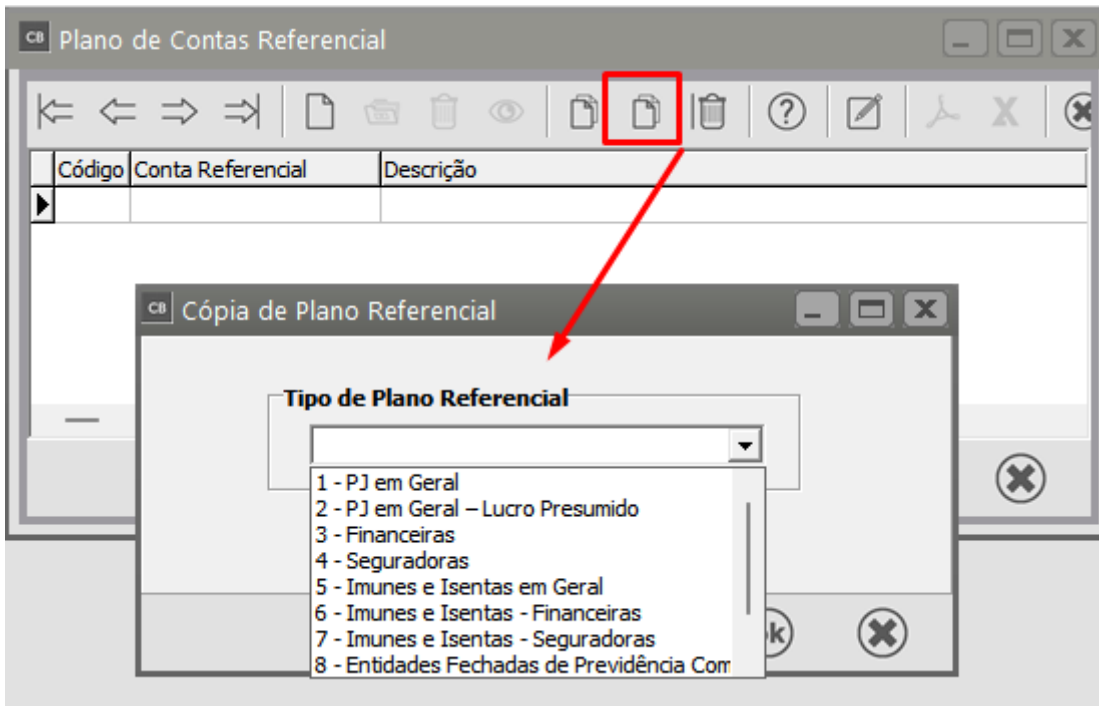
CB Plano de Contas Referencial

| | Código | Conta Referencial | Descrição |
|---|---|---|---|
| ▶ | | | |

CB Cópia de Plano Referencial

Tipo de Plano Referencial

1 - PJ em Geral
2 - PJ em Geral – Lucro Presumido
3 - Financeiras
4 - Seguradoras
5 - Imunes e Isentas em Geral
6 - Imunes e Isentas - Financeiras
7 - Imunes e Isentas - Seguradoras
8 - Entidades Fechadas de Previdência Com

Ok